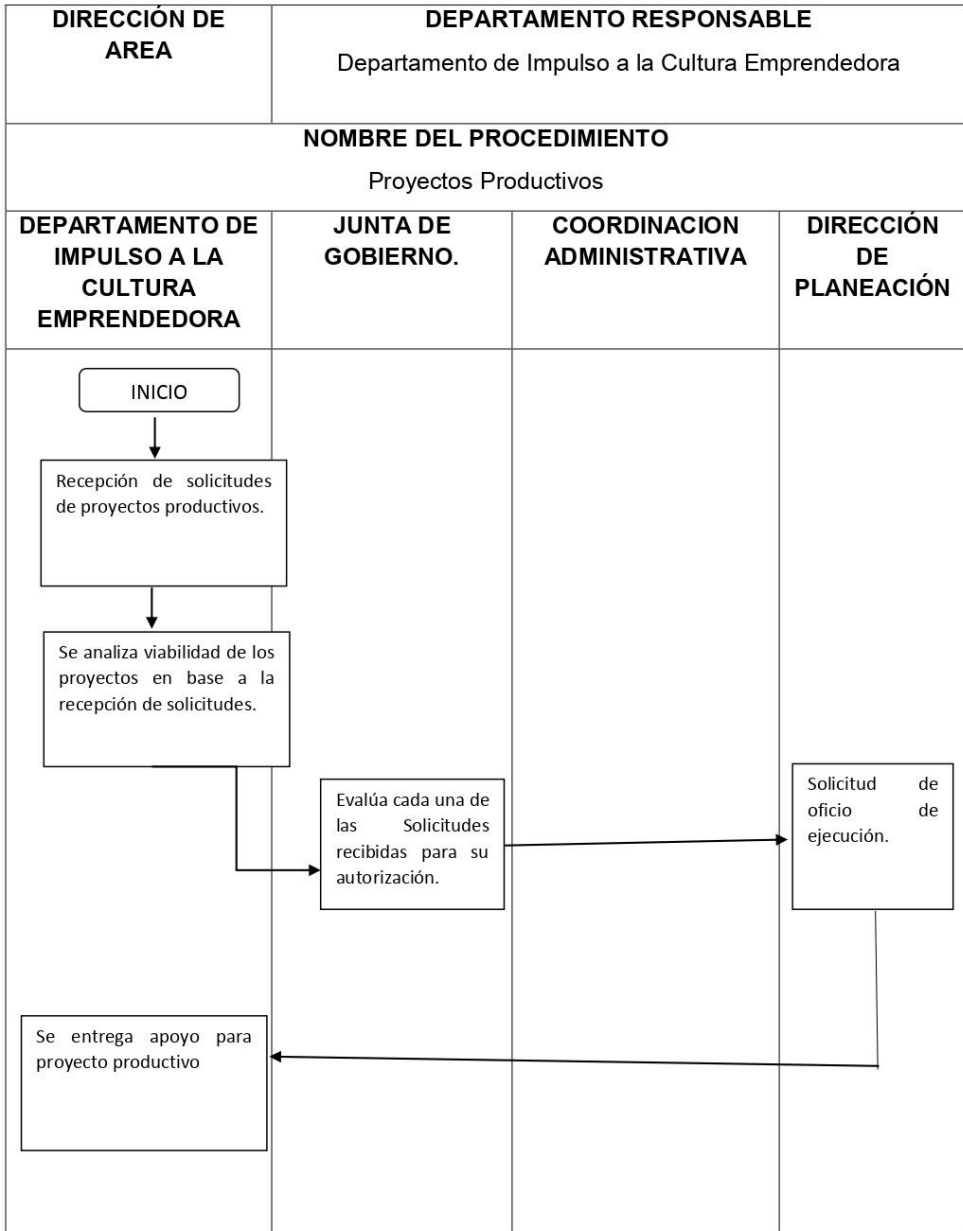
| DIRECCIÓN DE AREA | DEPARTAMENTO RESPONSABLE Departamento de Impulso a la Cultura Emprendedora |
|---|---|

NOMBRE DEL PROCEDIMIENTO

Proyectos Productivos

| DEPARTAMENTO DE IMPULSO A LA CULTURA EMPRENDEDORA | JUNTA DE GOBIERNO. | COORDINACION ADMINISTRATIVA | DIRECCIÓN DE PLANEACIÓN |
|---|---|---|---|

INICIO

Recepción de solicitudes de proyectos productivos.

Se analiza viabilidad de los proyectos en base a la recepción de solicitudes.

Evalúa cada una de las Solicitudes recibidas para su autorización.

Solicitud de oficio de ejecución.

Se entrega apoyo para proyecto productivo